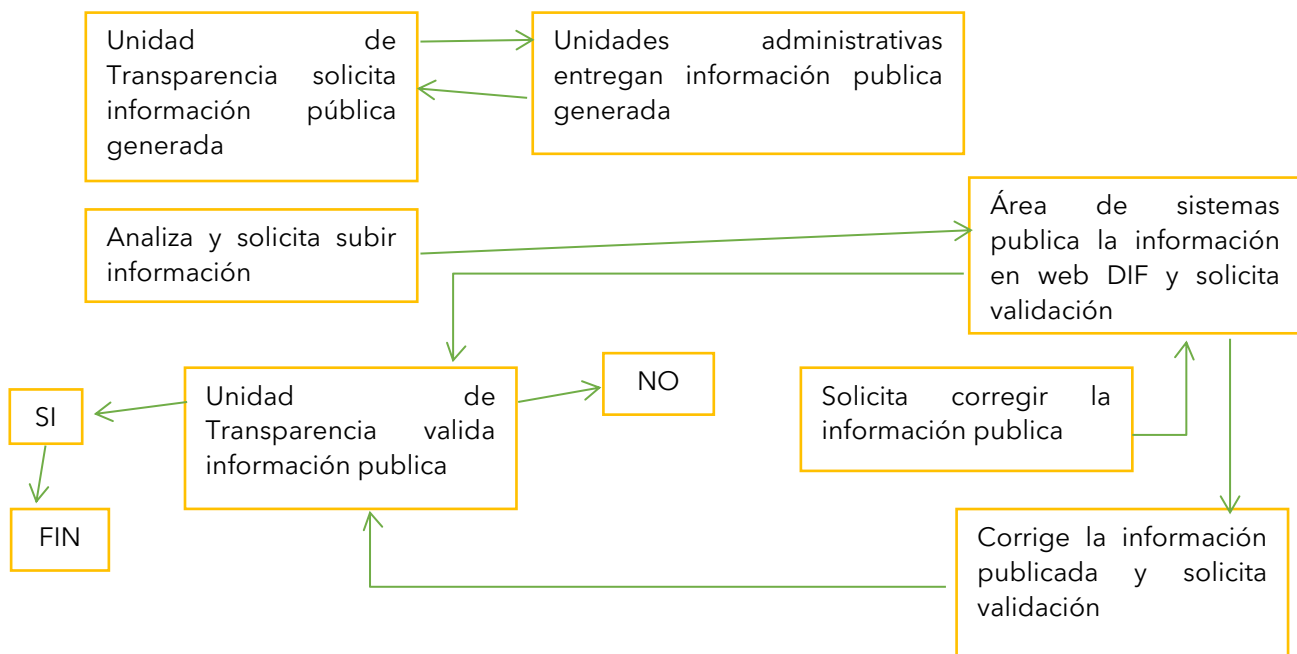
Unidad de Transparencia solicita información pública generada

Unidades administrativas entregan información publica generada

Analiza y solicita subir información

Área de sistemas publica la información en web DIF y solicita validación

SI

Unidad de Transparencia valida información publica

NO

Solicita corregir la información publica

FIN

Corrige la información publicada y solicita validación